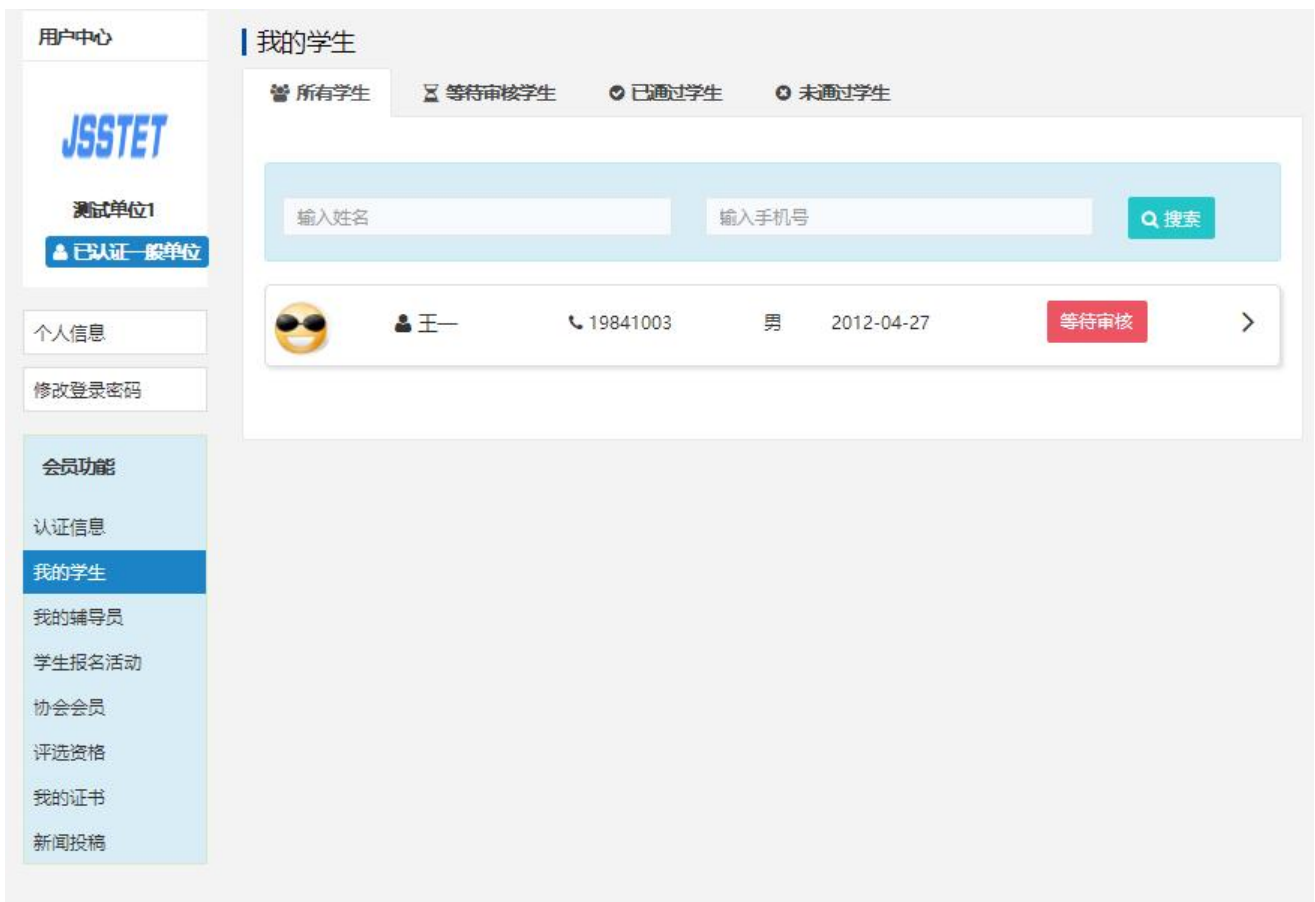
用户中心

JSSTET

测试单位1

已认证一般单位

个人信息

修改登录密码

会员功能

认证信息

我的学生

我的辅导员

学生报名活动

协会会员

评选资格

我的证书

新闻投稿

我的学生

所有学生 等待审核学生 已通过学生 未通过学生

输入姓名 输入手机号 搜索

王一 19841003 男 2012-04-27 等待审核